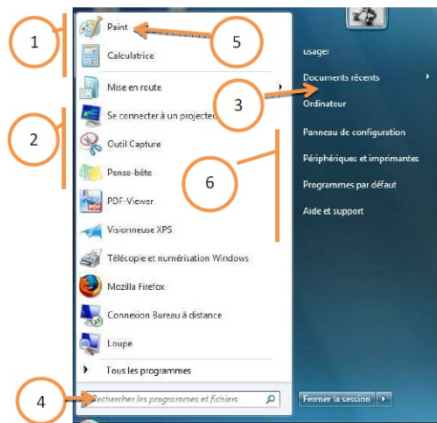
1
5
Paint
Calculatrice
Mise en route
2
Se connecter à un projecteur
Outil Capture
Pense-bête
PDF-Viewer
Visionneuse XPS
Télécopie et numérisation Windows
Mozilla Firefox
Connexion Bureau à distance
Loupe
Tous les programmes
4
Rechercher les programmes et fichiers
usager
Documents récents
3
Ordinateur
Panneau de configuration
Périphériques et imprimantes
6
Programmes par défaut
Aide et support
Fermer la session